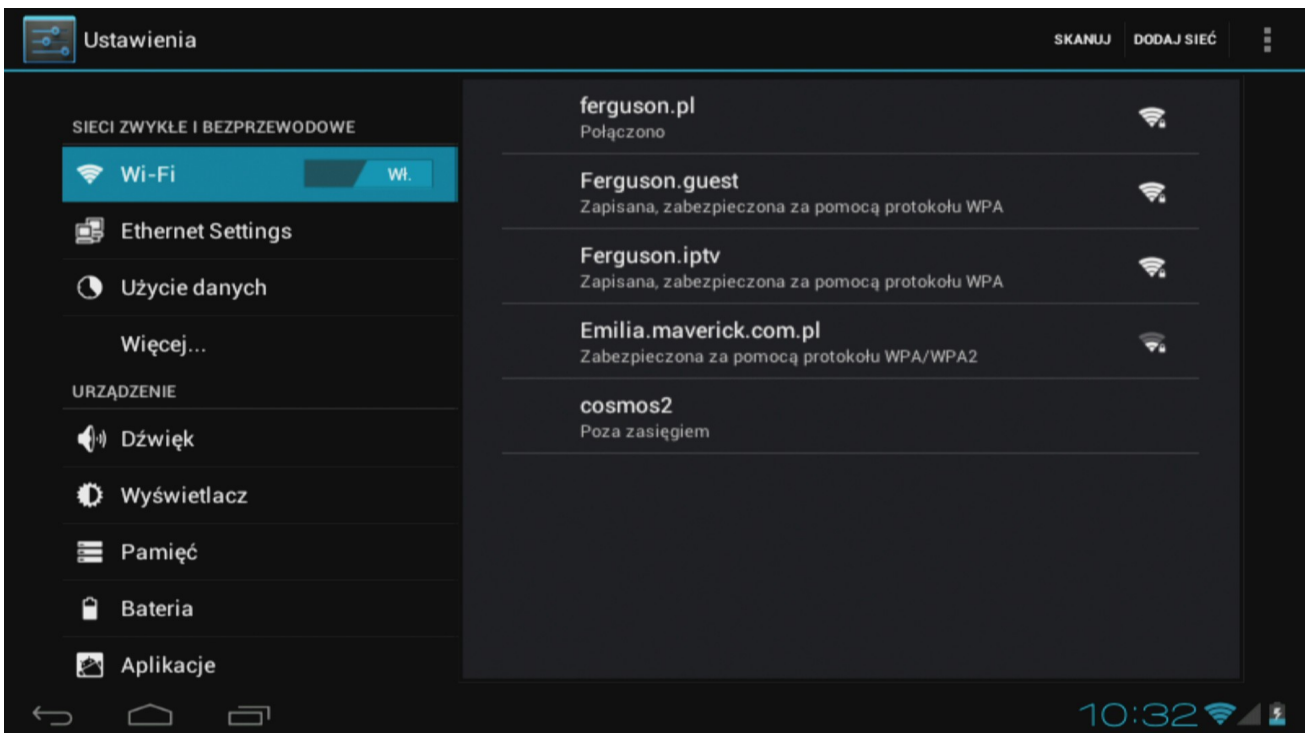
Ustawienia

SKANUJ DODAJ SIEĆ

SIECI ZWYKŁE I BEZPRZEWODOWE

Wi-Fi WŁ.

Ethernet Settings

Użycie danych

Więcej...

URZĄDZENIE

Dźwięk

Wyświetlacz

Pamięć

Bateria

Aplikacje

ferguson.pl
Połączono

Ferguson.guest
Zapisana, zabezpieczona za pomocą protokołu WPA

Ferguson.iptv
Zapisana, zabezpieczona za pomocą protokołu WPA

Emilia.maverick.com.pl
Zabezpieczona za pomocą protokołu WPA/WPA2

cosmos2
Poza zasięgiem

10:32